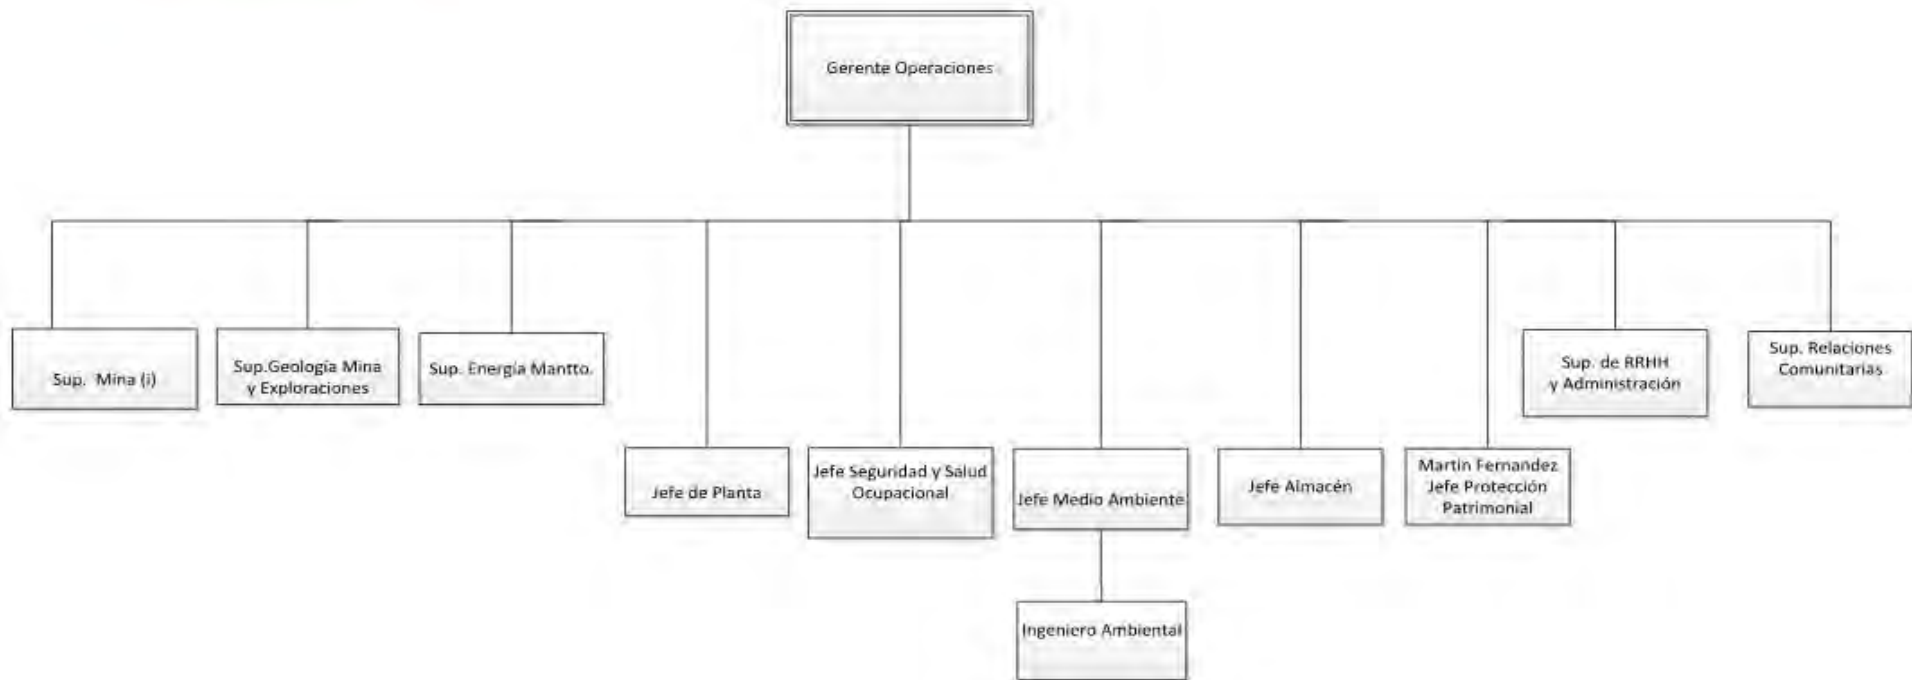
Gerente Operaciones

Sup. Mina (i)

Sup.Geologia Mina y Exploraciones

Sup. Energia Mantto.

Jefe de Planta

Jefe Seguridad y Salud Ocupacional

Jefe Medio Ambiente

Ingeniero Ambiental

Jefe Almacén

Martin Fernandez Jefe Protección Patrimonial

Sup. de RRHH y Administración

Sup. Relaciones Comunitarias